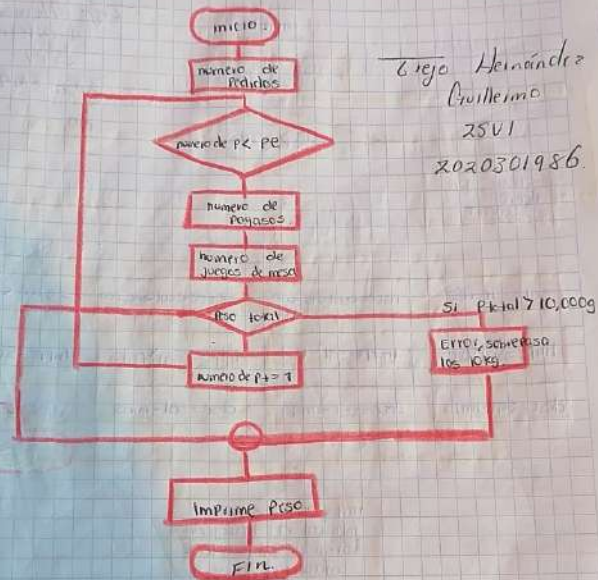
inicio

numero de Pedidos

numero de P < PE

numero de payasos

numero de juegos de mesa

Peso total

Si Ptotal > 10,000g

Error, sobrepaso los 10kg

numero de P + = 1

Imprime Peso

FIN.

Trejo Hernández Guillermo 25V1 2020301986.